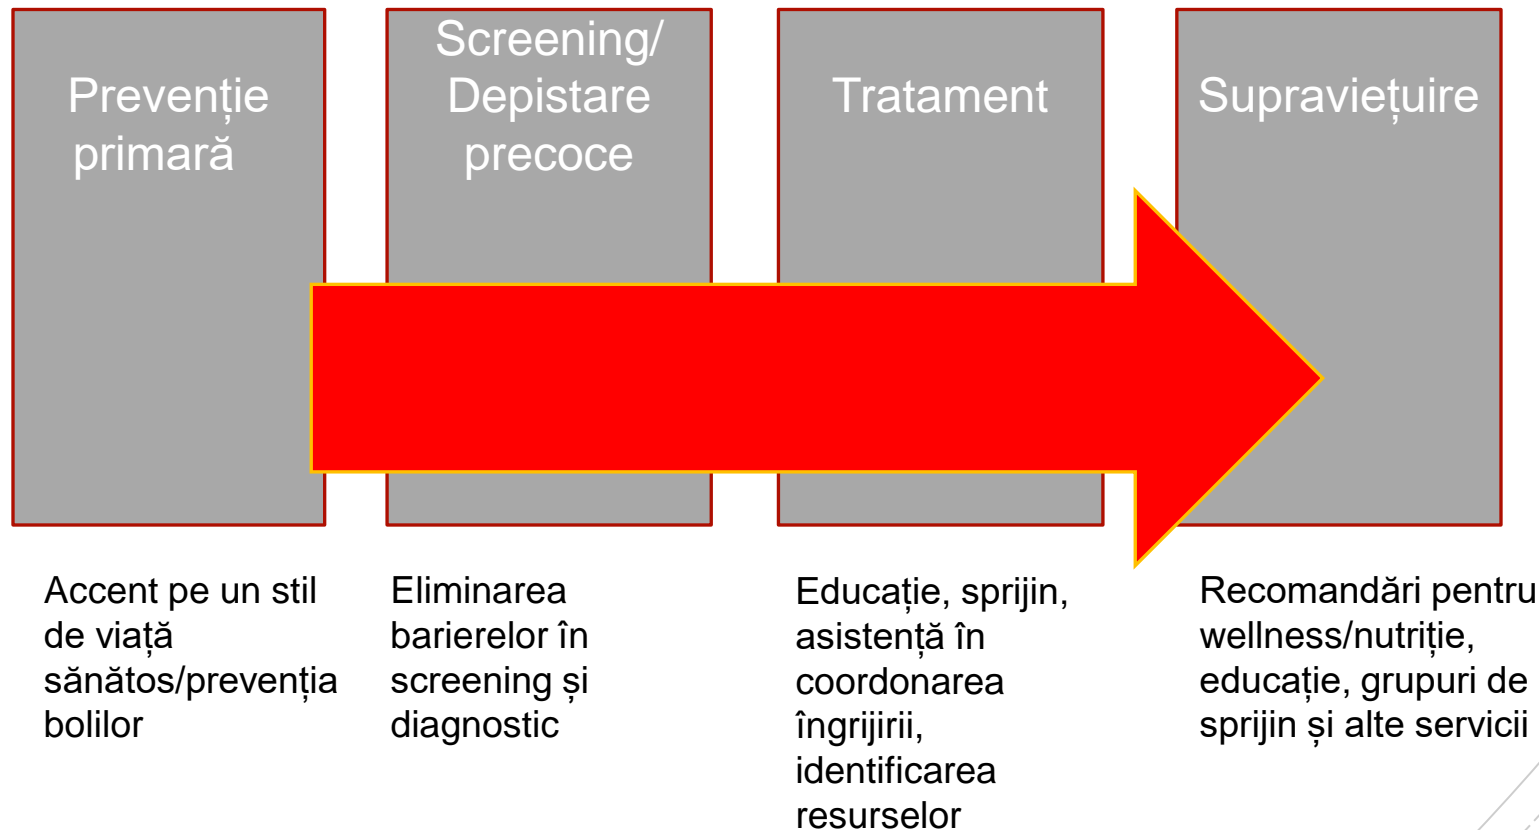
Prevenție primară

Screening/ Depistare precoce

Tratament

Supraviețuire

Accent pe un stil de viață sănătos/prevenția bolilor

Eliminarea barierelor în screening și diagnostic

Educație, sprijin, asistență în coordonarea îngrijirii, identificarea resurselor

Recomandări pentru wellness/nutriție, educație, grupuri de sprijin și alte servicii